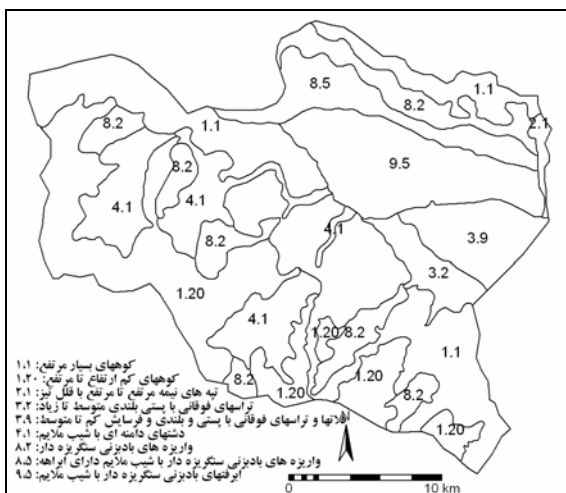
8.5
8.2
1.1
2.1
8.2
1.1
9.5
8.2
4.1
4.1
8.2
4.1
3.9
3.2
1.20
4.1
1.20
8.2
1.1
1.20
8.2
1.20
8.2
1.20

کوههای بسیار مرتفع: ۱.۱
کوههای کم ارتفاع تا مرتفع: ۱.۲۰
تپه های نیمه مرتفع تا مرتفع با قلل تیز: ۲.۱
تراسهای فوقانی با پستی بلندی متوسط تا زیاد: ۳.۲
فلاتها و تراسهای فوقانی با پستی و بلندی و فرسایش کم تا متوسط: ۳.۹
دشتهای دامنه ای با شیب ملایم: ۴.۱
واریزه های بادبزنی سنگریزه دار: ۸.۲
واریزه های بادبزنی سنگریزه دار با شیب ملایم دارای ابراهه: ۸.۵
ابرفتهای بادبزنی سنگریزه دار با شیب ملایم: ۹.۵

N
0
10 km